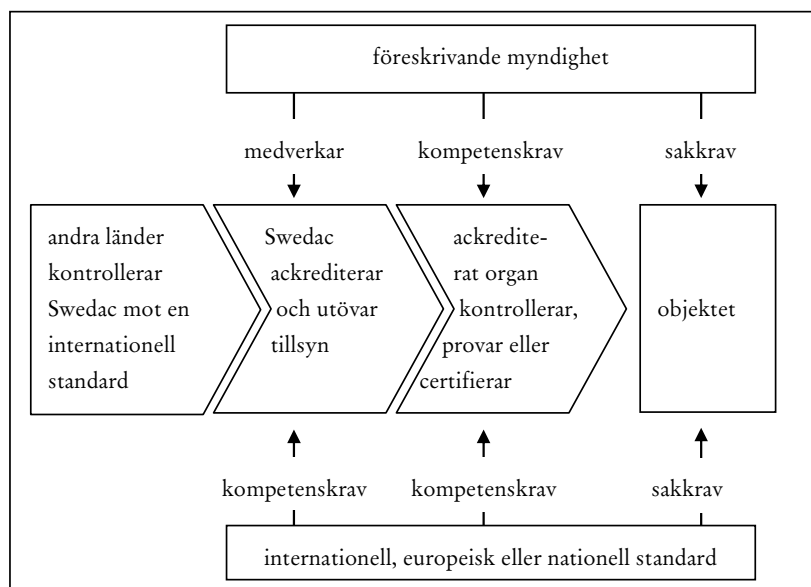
föreskrivande myndighet

medverkar

kompetenskrav

sakkrav

andra länder kontrollerar Swedac mot en internationell standard

Swedac ackrediterar och utövar tillsyn

ackrediterat organ kontrollerar, provar eller certifierar

objektet

kompetenskrav

kompetenskrav

sakkrav

internationell, europeisk eller nationell standard